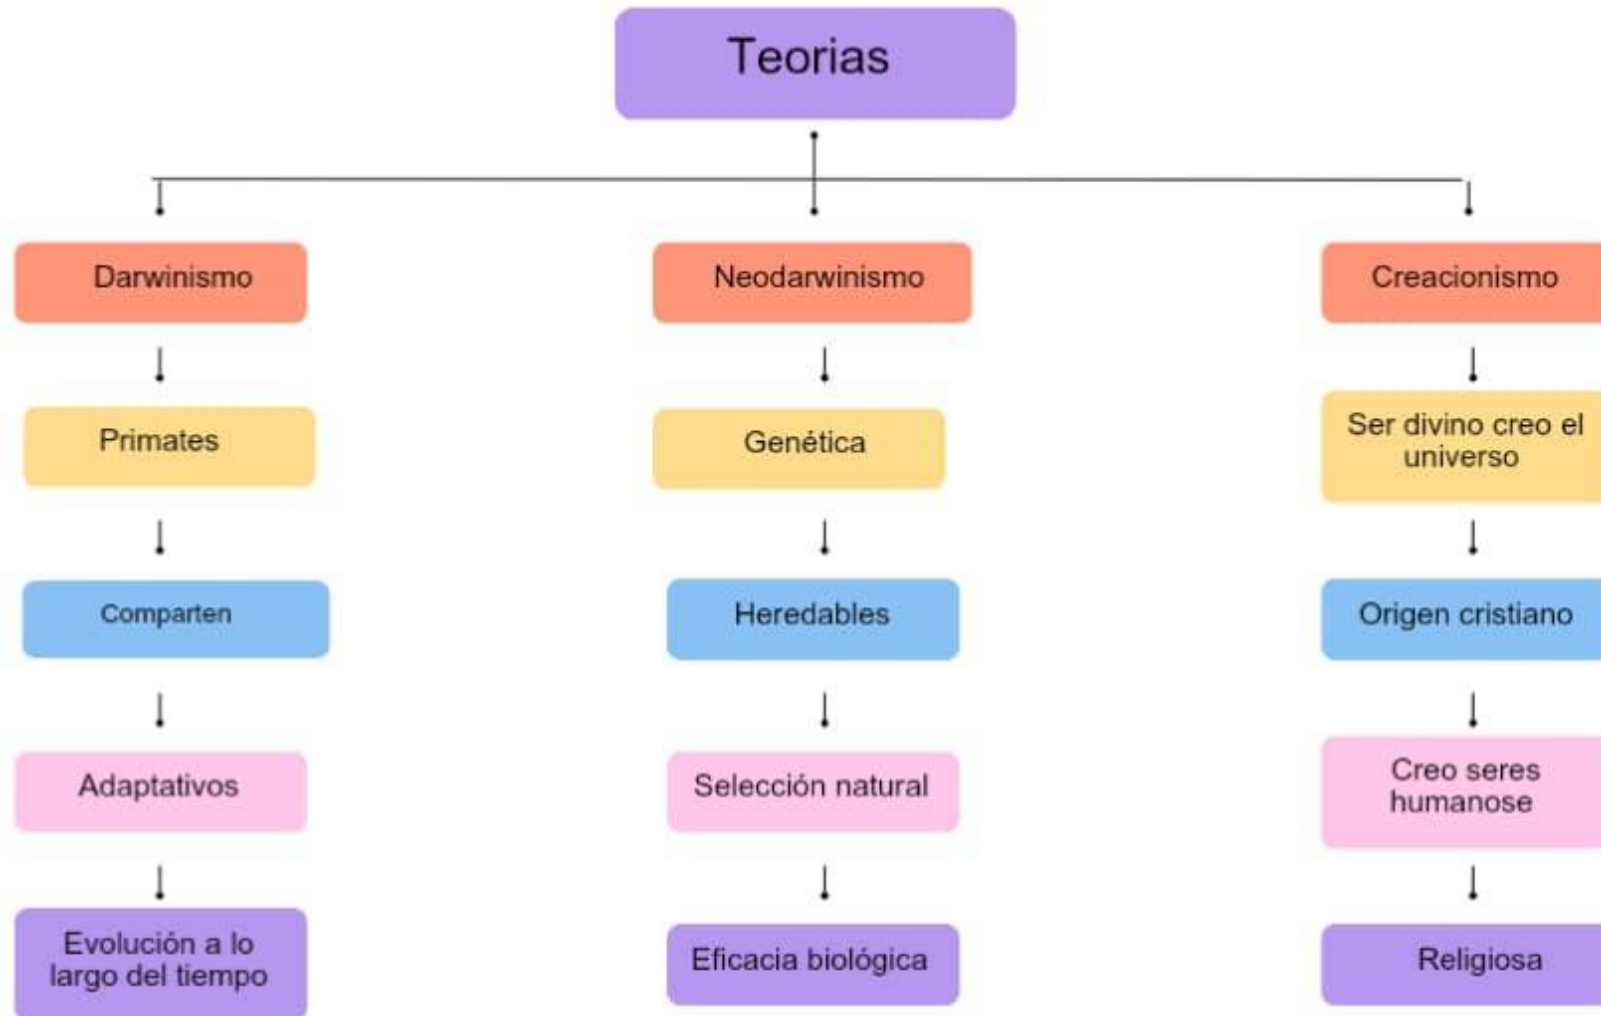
Teorias

Darwinismo

Primates

Comparten

Adaptativos

Evolución a lo largo del tiempo

Neodarwinismo

Genética

Heredables

Selección natural

Eficacia biológica

Creacionismo

Ser divino creo el universo

Origen cristiano

Creo seres humanose

Religiosa